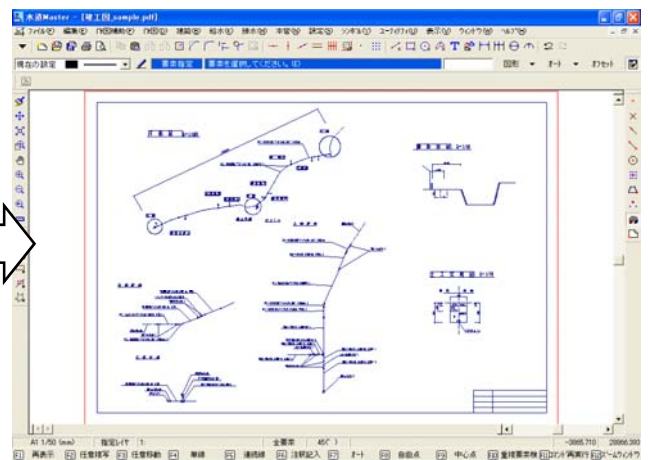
水道Master - [竣工図_sample.pdf]

ファイル(F) 編集(E) 作図補助(P) 作図(D) 建設(B) 給水(W) 排水(H) 水管(S) 設定(S) シンボル(Y) ユーティリティ(U) 表示(V) ウィンドウ(W) ヘルプ(H)

現在の設定

要素指定 要素を選択してください。(E)

図形 オート オフセット

A1 1/50 (mm) 指定レイヤ 1: 全要素 45(°) -3865.710 28866.393

F1 再表示 F2 任意複写 F3 任意移動 F4 単線 F5 連続線 F6 注釈記入 F7 オート F8 自由点 F9 中心点 F10 重複要素検 F11 ロント再実行 F12 ズームウィンドウ